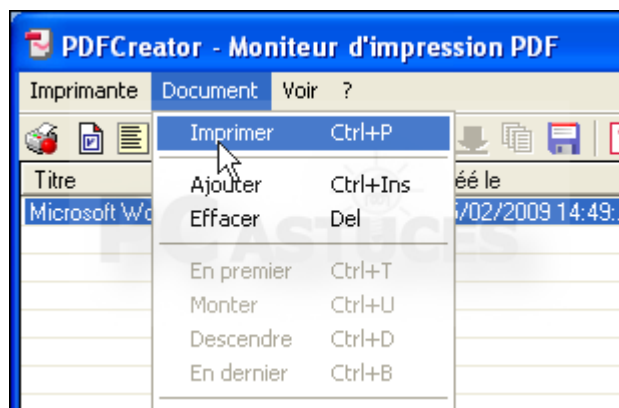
PDFCreator - Moniteur d'impression PDF

Imprimante Document Voir ?

Titre
Microsoft Wo

éé le
/02/2009 14:49:

Imprimer Ctrl+P
Ajouter Ctrl+Ins
Effacer Del
En premier Ctrl+T
Monter Ctrl+U
Descendre Ctrl+D
En dernier Ctrl+B

PC ASTUCES